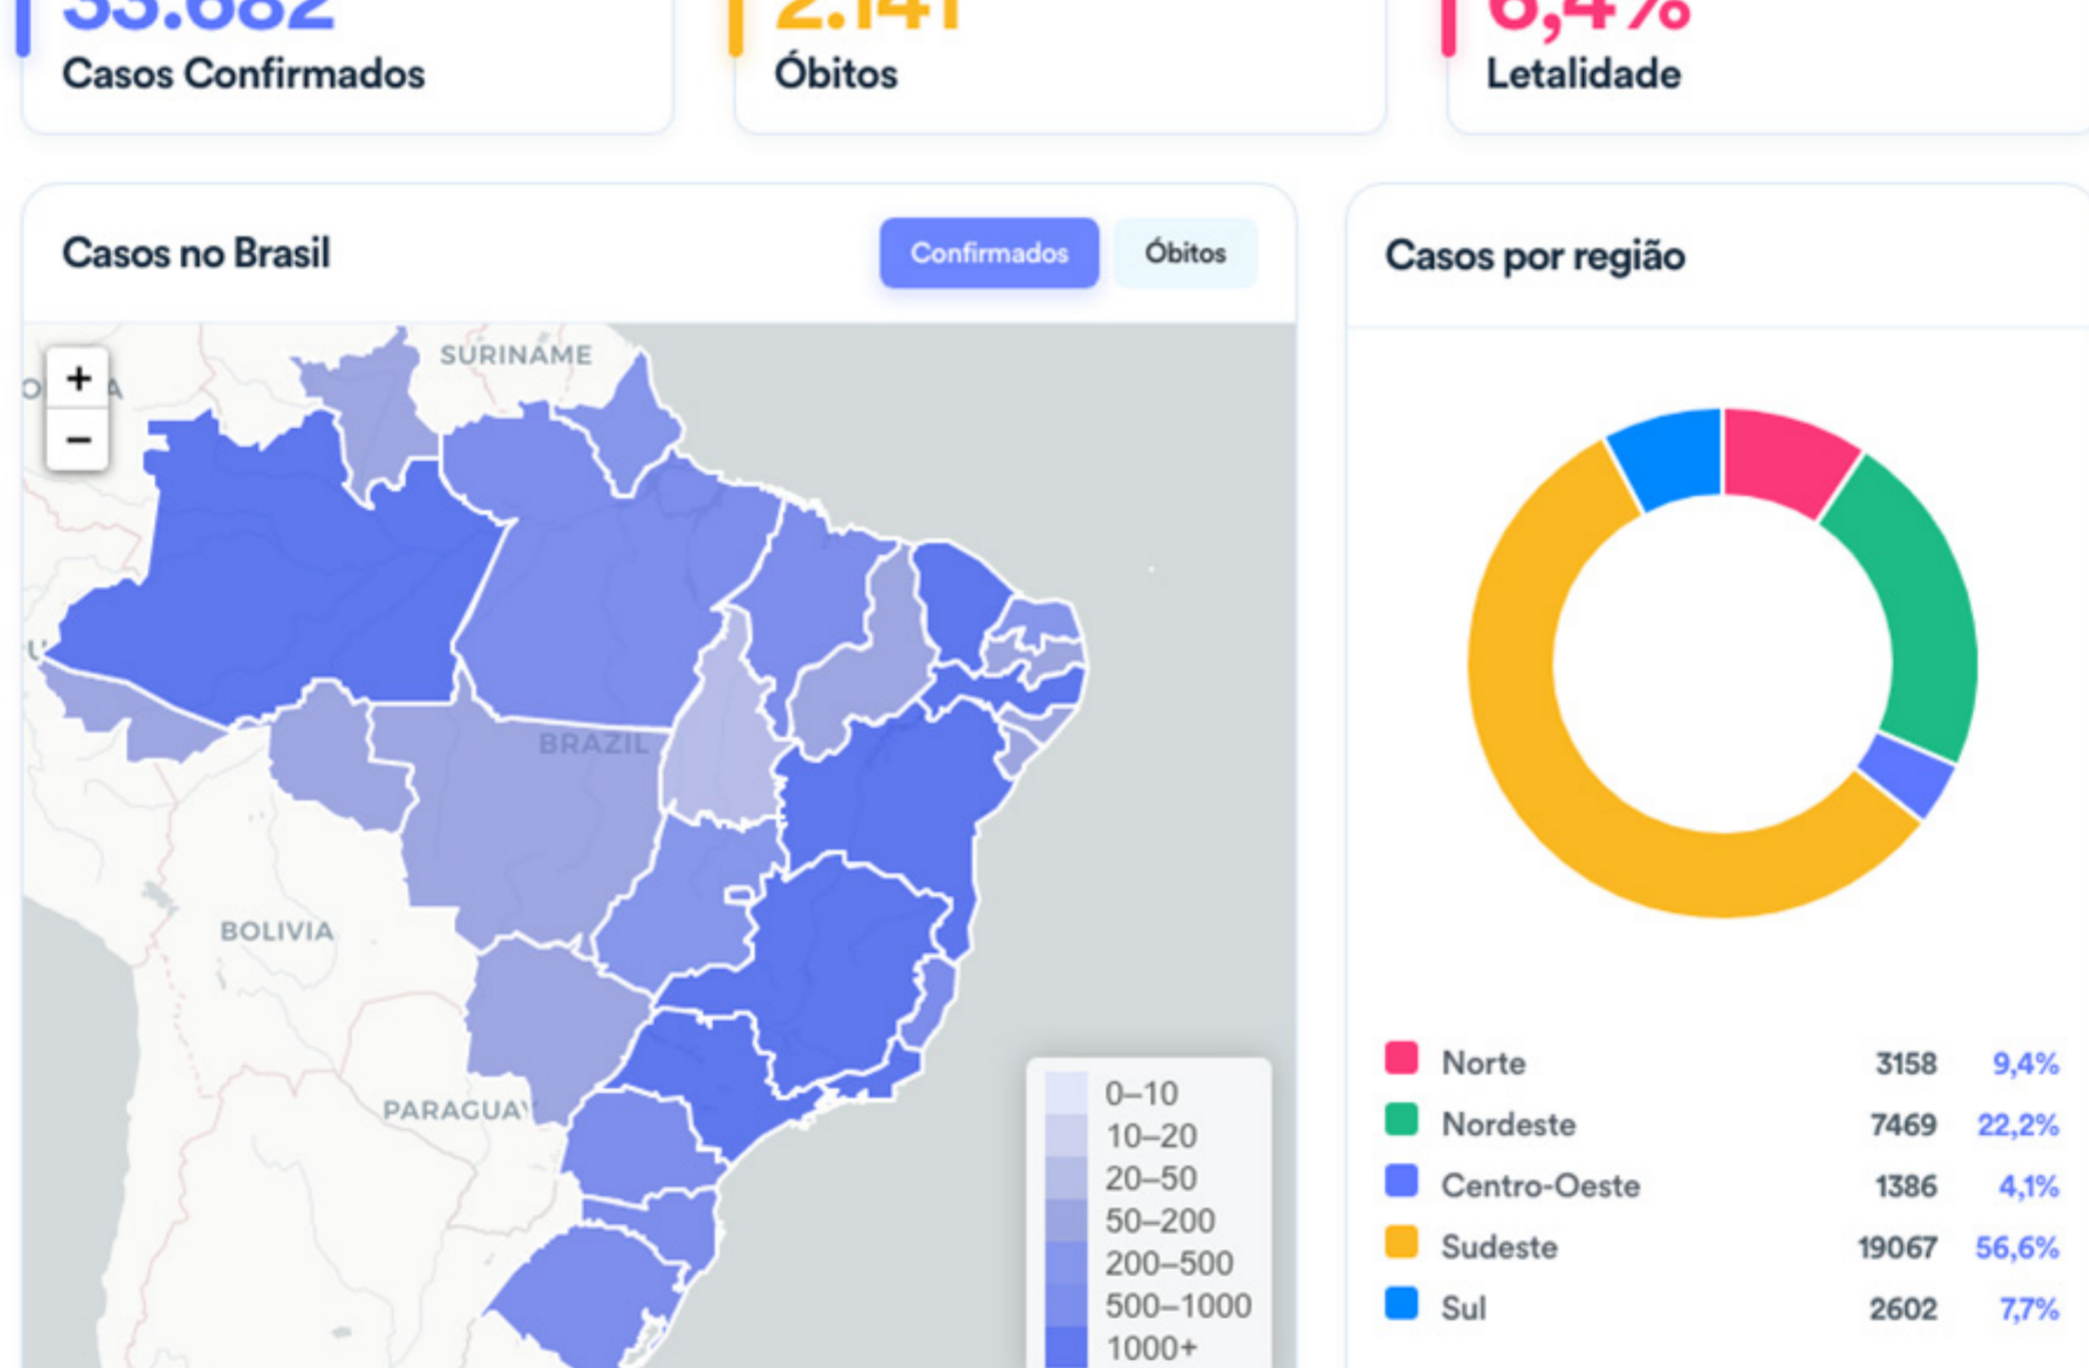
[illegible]
Casos Confirmados

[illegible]
Óbitos

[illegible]
Letalidade

Casos no Brasil

Confirmados
Óbitos

+
−

SURINAME
BRAZIL
BOLIVIA
PARAGUAY

0–10
10–20
20–50
50–200
200–500
500–1000
1000+

Casos por região

| | | |
|---|---|---|
| Norte | 3158 | 9,4% |
| Nordeste | 7469 | 22,2% |
| Centro-Oeste | 1386 | 4,1% |
| Sudeste | 19067 | 56,6% |
| Sul | 2602 | 7,7% |